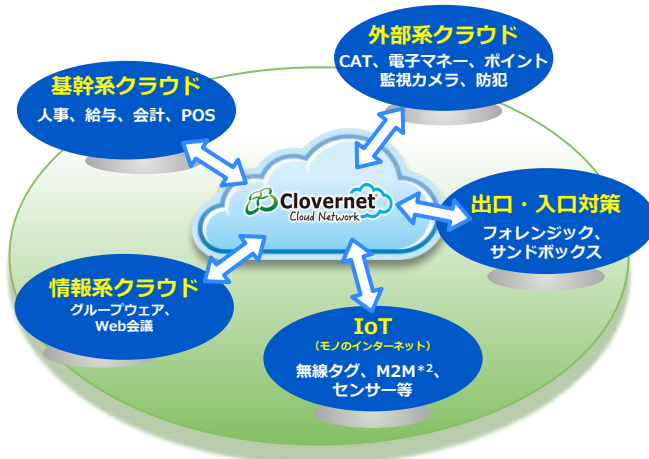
外部系クラウド
CAT、電子マネー、ポイント
監視カメラ、防犯

基幹系クラウド
人事、給与、会計、POS

Clovernet
Cloud Network

出口・入口対策
フォレンジック、
サンドボックス

情報系クラウド
グループウェア、
Web会議

IoT
（モノのインターネット）
無線タグ、M2M*2、
センサー等